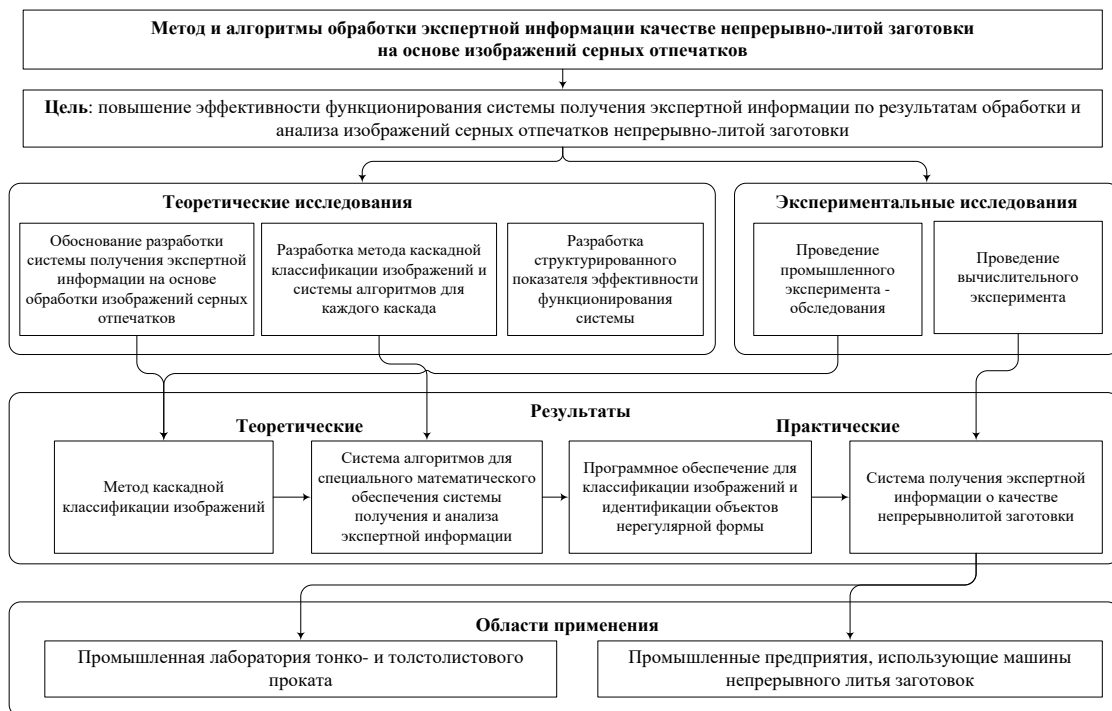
Метод и алгоритмы обработки экспертной информации качестве непрерывно-литой заготовки на основе изображений серных отпечатков

Цель: повышение эффективности функционирования системы получения экспертной информации по результатам обработки и анализа изображений серных отпечатков непрерывно-литой заготовки

Теоретические исследования

Обоснование разработки системы получения экспертной информации на основе обработки изображений серных отпечатков

Разработка метода каскадной классификации изображений и системы алгоритмов для каждого каскада

Разработка структурированного показателя эффективности функционирования системы

Экспериментальные исследования

Проведение промышленного эксперимента - обследования

Проведение вычислительного эксперимента

Результаты

Теоретические

Метод каскадной классификации изображений

Система алгоритмов для специального математического обеспечения системы получения и анализа экспертной информации

Практические

Программное обеспечение для классификации изображений и идентификации объектов нерегулярной формы

Система получения экспертной информации о качестве непрерывнолитой заготовки

Области применения

Промышленная лаборатория тонко- и толстолистового проката

Промышленные предприятия, использующие машины непрерывного литья заготовок